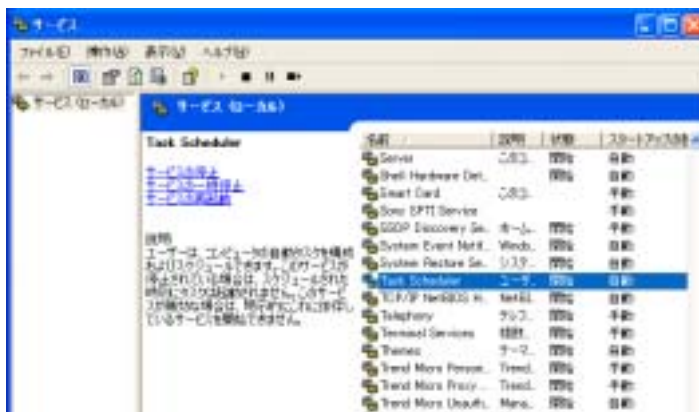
サービス

ファイル(F) 操作(A) 表示(V) ヘルプ(H)

サービス (ローカル)

サービス (ローカル)

Task Scheduler

サービスの停止
サービスの一時停止
サービスの再起動

説明:
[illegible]

| 名前 | 説明 | 状態 | スタートアップの種類 |
|---|---|---|---|
| Server | このコ... | 開始 | 自動 |
| Shell Hardware Det... | | 開始 | 自動 |
| Smart Card | このコ... | | 手動 |
| Sonic EPTI Service | | | 手動 |
| SSDP Discovery Se... | ホーム... | 開始 | 手動 |
| System Event Notif... | Windo... | 開始 | 自動 |
| System Restore Se... | システ... | 開始 | 自動 |
| Task Scheduler | ユーザ... | 開始 | 自動 |
| TCP/IP NetBIOS H... | NetBI... | 開始 | 自動 |
| Telephony | テレフ... | 開始 | 手動 |
| Terminal Services | 複数... | 開始 | 手動 |
| Themes | テーマ... | 開始 | 自動 |
| Trend Micro Person... | Trend... | 開始 | 手動 |
| Trend Micro Proxy... | Trend... | 開始 | 自動 |
| Trend Micro Unauth... | Mana... | 開始 | 自動 |